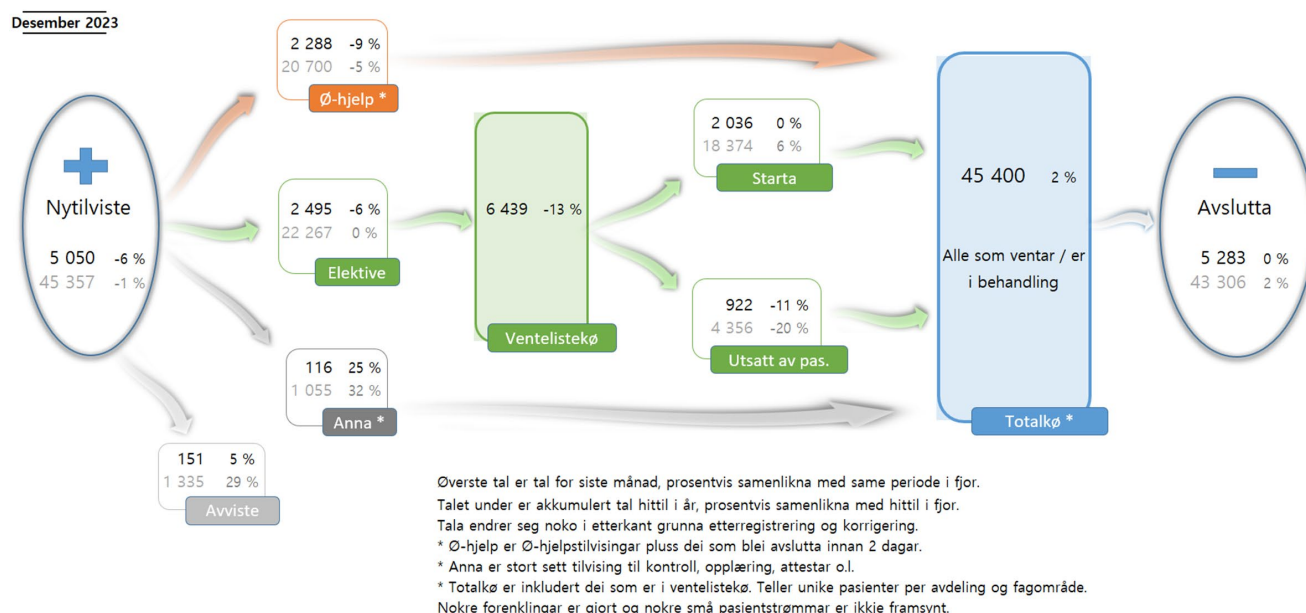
Desember 2023

Nytilviste

5 050 -6 %
45 357 -1 %

2 288 -9 %
20 700 -5 %
Ø-hjelp *

2 495 -6 %
22 267 0 %
Elektive

116 25 %
1 055 32 %
Anna *

151 5 %
1 335 29 %
Avviste

6 439 -13 %
Ventelistekø

2 036 0 %
18 374 6 %
Starta

922 -11 %
4 356 -20 %
Utsatt av pas.

45 400 2 %

Alle som ventar / er i behandling

Totalkø *

Avslutta

5 283 0 %
43 306 2 %

Øverste tal er tal for siste månad, prosentvis samenlikna med same periode i fjor.
Talet under er akkumulert tal hittil i år, prosentvis samenlikna med hittil i fjor.
Tala endrer seg noko i etterkant grunna etterregistrering og korrigering.
* Ø-hjelp er Ø-hjelpstilvisingar pluss dei som blei avslutta innan 2 dagar.
* Anna er stort sett tilvising til kontroll, opplæring, attestar o.l.
* Totalkø er inkludert dei som er i ventelistekø. Teller unike pasienter per avdeling og fagområde.
Nokre forenklingar er gjort og nokre små pasientstrømmar er ikkje framsynt.